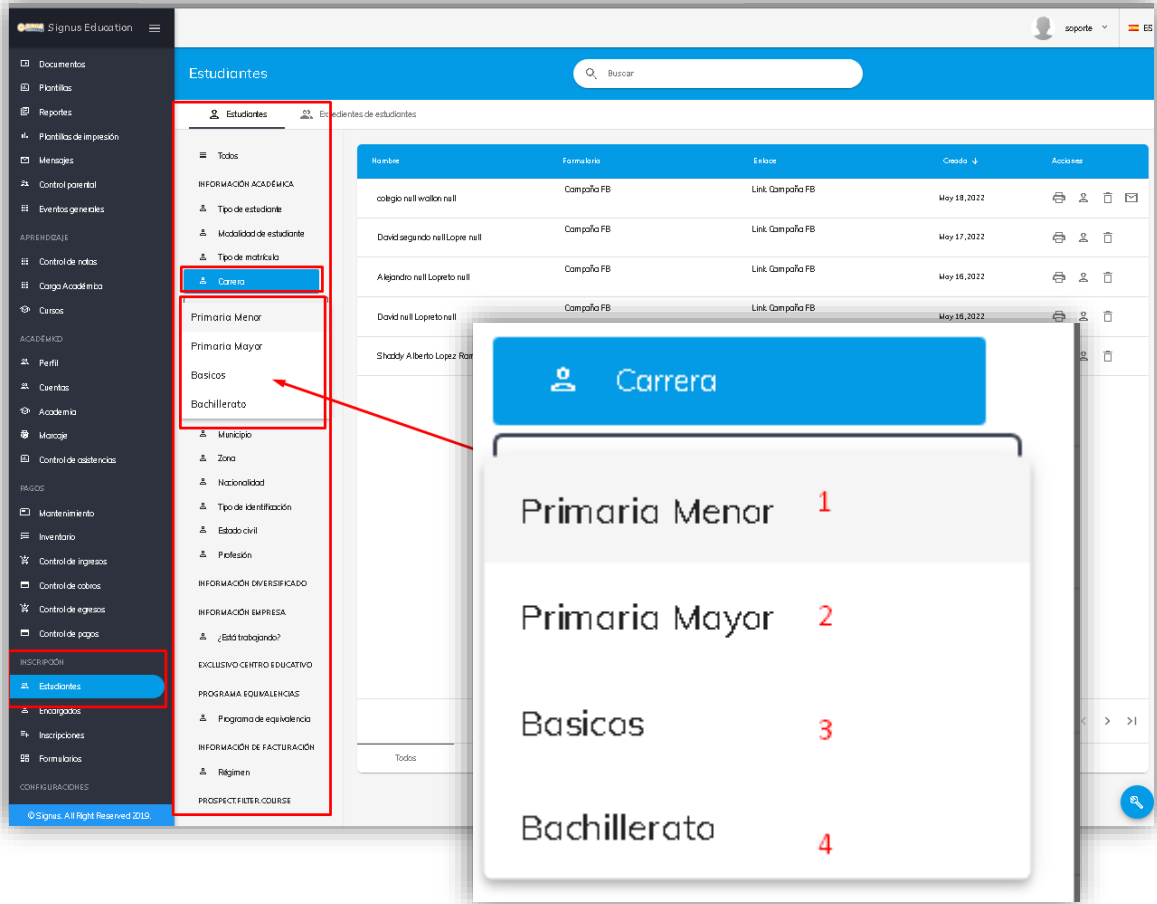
Signus Education

Documentos
Plantillas
Reportes
Plantillas de impresión
Mensajes
Control parental
Eventos generales

APRENDIZAJE
Control de notas
Carga Académica
Cursos

ACADÉMICO
Perfil
Cuentas
Academia
Marcaje
Control de asistencias

PAGOS
Mantenimiento
Inventario
Control de ingresos
Control de cobros
Control de egresos
Control de pagos

INSCRIPCIÓN
Estudiantes
Encargados
Inscripciones
Formularios

CONFIGURACIONES

© Signus. All Right Reserved 2019.

soporte
ES

Estudiantes
Buscar

Estudiantes
Expedientes de estudiantes

Todos
INFORMACIÓN ACADÉMICA
Tipo de estudiante
Modalidad de estudiante
Tipo de matrícula
Carrera
Primaria Menor
Primaria Mayor
Basicos
Bachillerato
Municipio
Zona
Nacionalidad
Tipo de identificación
Estado civil
Profesión
INFORMACIÓN DIVERSIFICADO
INFORMACIÓN EMPRESA
¿Está trabajando?
EXCLUSIVO CENTRO EDUCATIVO
PROGRAMA EQUIVALENCIAS
Programa de equivalencia
INFORMACIÓN DE FACTURACIÓN
Régimen
PROSPECT.FILTER.COURSE

| Nombre | Formulario | Enlace | Creado ↓ | Acciones |
|---|---|---|---|---|
| colegio null wallon null | Campaña FB | Link Campaña FB | May 18, 2022 | |
| David segundo null Lopre null | Campaña FB | Link Campaña FB | May 17, 2022 | |
| Alejandro null Lopreto null | Campaña FB | Link Campaña FB | May 16, 2022 | |
| David null Lopreto null | Campaña FB | Link Campaña FB | May 16, 2022 | |
| Shaddy Alberto Lopez Ram | | | | |

Todos

Carrera
Primaria Menor 1
Primaria Mayor 2
Basicos 3
Bachillerato 4